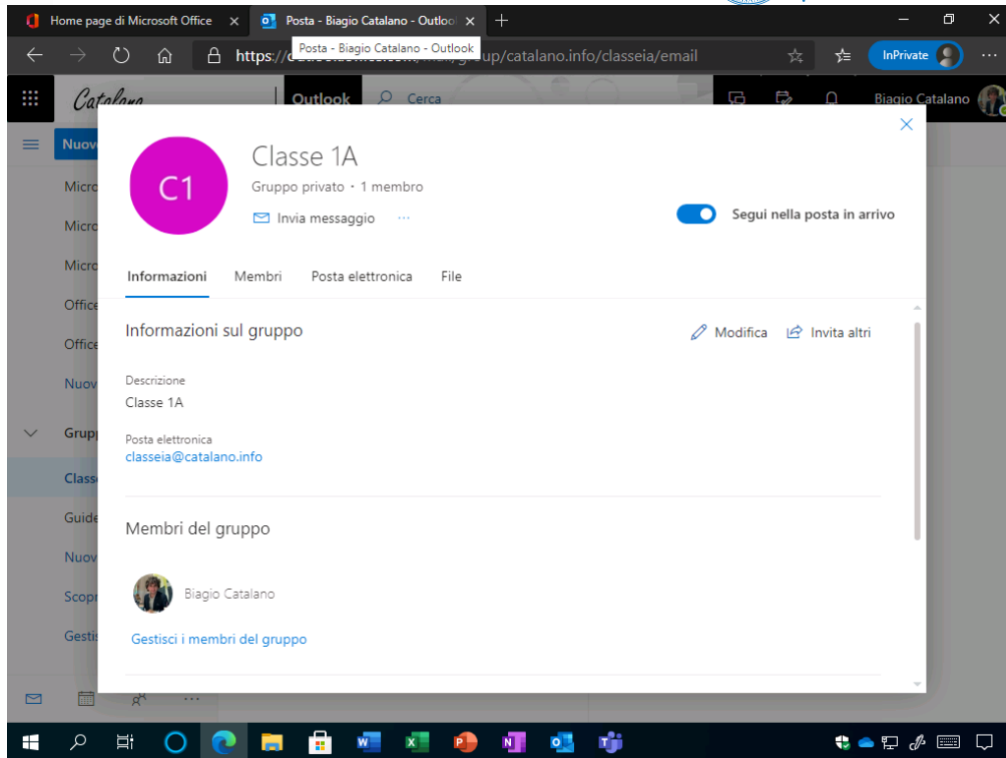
Home page di Microsoft Office ×
Posta - Biagio Catalano - Outlo ×
+

Posta - Biagio Catalano - Outlook
https:// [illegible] up/catalano.info/classeia/email

InPrivate

Catalano
Outlook
Cerca
Biagio Catalano

Nuov
Micro
Micro
Micro
Office
Office
Nuov
Grup
Class
Guide
Nuov
Scopr
Gesti

C1
Classe 1A
Gruppo privato · 1 membro
Invia messaggio ···
Segui nella posta in arrivo

Informazioni
Membri
Posta elettronica
File

Informazioni sul gruppo
Modifica
Invita altri

Descrizione
Classe 1A

Posta elettronica
classeia@catalano.info

Membri del gruppo

Biagio Catalano

Gestisci i membri del gruppo